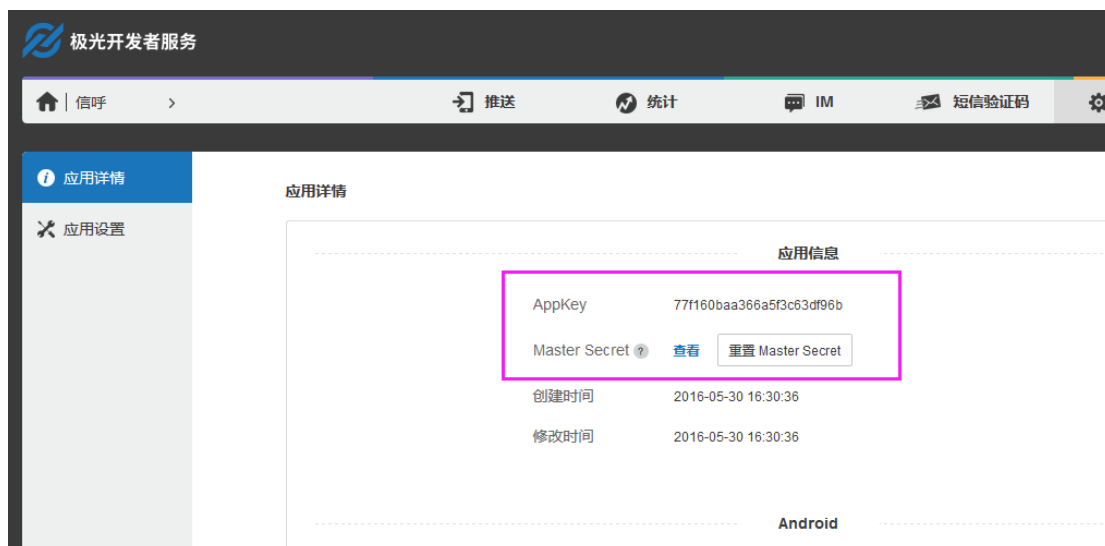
极光开发者服务

信呼 >

推送

统计

IM

短信验证码

应用详情

应用设置

应用详情

应用信息

AppKey 77f160baa366a5f3c63df96b

Master Secret ? 查看 重置 Master Secret

创建时间 2016-05-30 16:30:36

修改时间 2016-05-30 16:30:36

Android